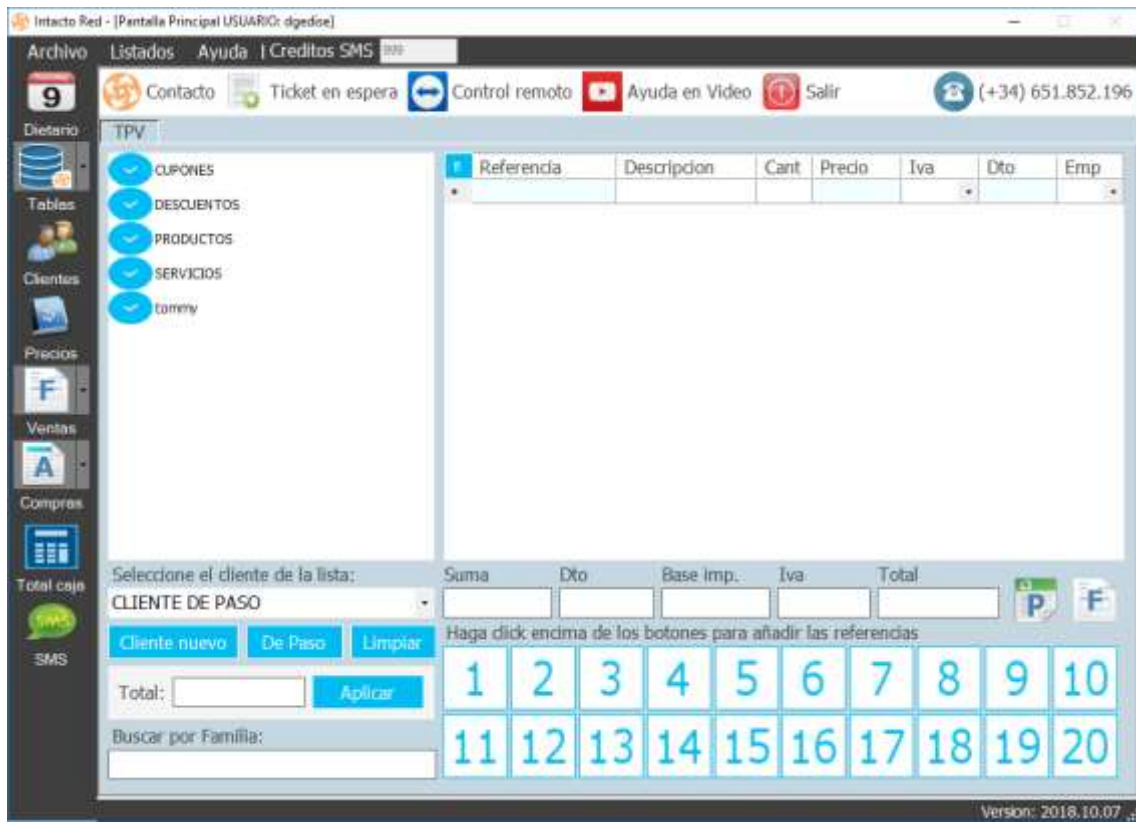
Intacto Red - [Pantalla Principal USUARIO: dgedise]

Archivo Listados Ayuda | Creditos SMS

Contacto Ticket en espera Control remoto Ayuda en Video Salir (+34) 651.852.196

9
Dietario
Tablas
Clientes
Precios
F
Ventas
A
Compras
Total caja
SMS
SMS

TPV

CUPONES
DESCUENTOS
PRODUCTOS
SERVICIOS
tommy

| Referencia | Descripcion | Cant | Precio | Iva | Dto | Emp |
|---|---|---|---|---|---|---|
| | | | | | | |

Seleccione el cliente de la lista:
CLIENTE DE PASO
Cliente nuevo De Paso Limpiar
Total: Aplicar
Buscar por Familia:

Suma Dto Base imp. Iva Total
P F
Haga click encima de los botones para añadir las referencias

1 2 3 4 5 6 7 8 9 10
11 12 13 14 15 16 17 18 19 20

Version: 2018.10.07